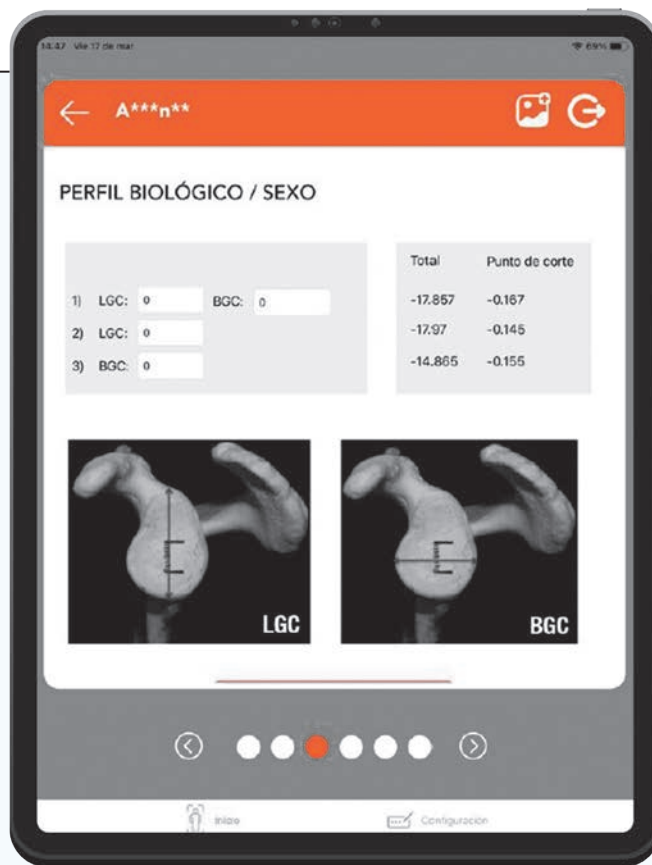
14:47 Vie 17 de mar

69%

A***n**

PERFIL BIOLÓGICO / SEXO

1) LGC: 0 BGC: 0
2) LGC: 0
3) BGC: 0

| Total | Punto de corte |
|---|---|
| -17.857 | -0.167 |
| -17.97 | -0.145 |
| -14.865 | -0.155 |

LGC

BGC

Inicio

Configuración